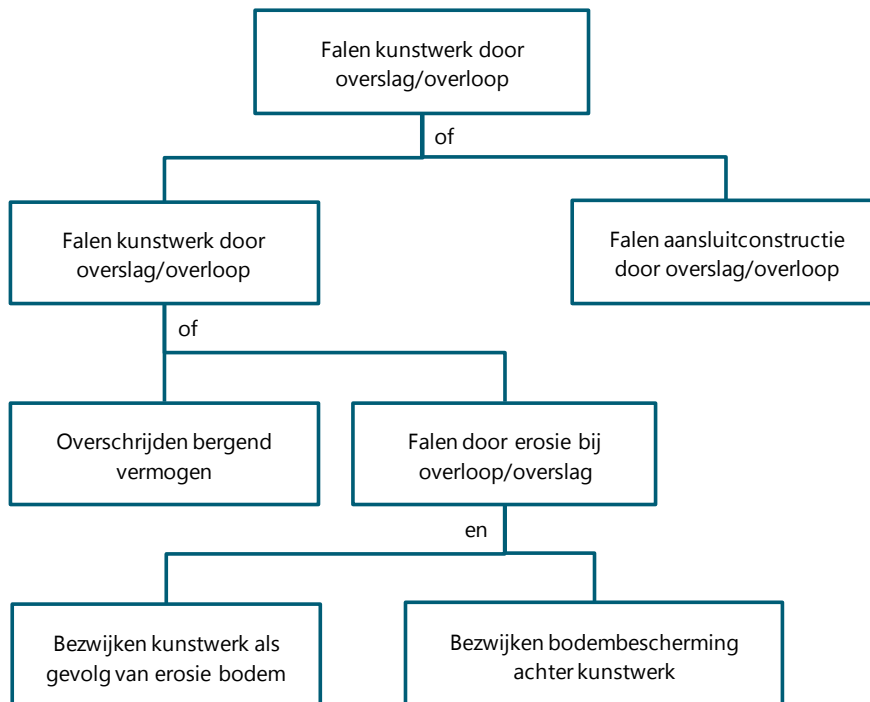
Falen kunstwerk door overslag/overloop

of

Falen kunstwerk door overslag/overloop

Falen aansluitconstructie door overslag/overloop

of

Overschrijden bergend vermogen

Falen door erosie bij overloop/overslag

en

Bezwijken kunstwerk als gevolg van erosie bodem

Bezwijken bodembescherming achter kunstwerk